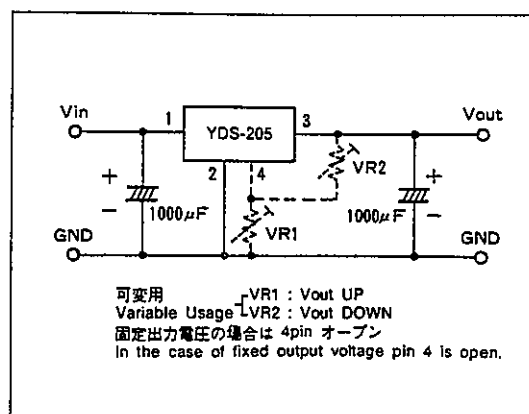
Vin
1
YDS-205
3
Vout
+
−
2
4
VR2
+
1000$\mu$F
1000$\mu$F
−
GND
VR1
GND

可変用
Variable Usage VR1 : Vout UP
VR2 : Vout DOWN
固定出力電圧の場合は 4pin オープン
In the case of fixed output voltage pin 4 is open.